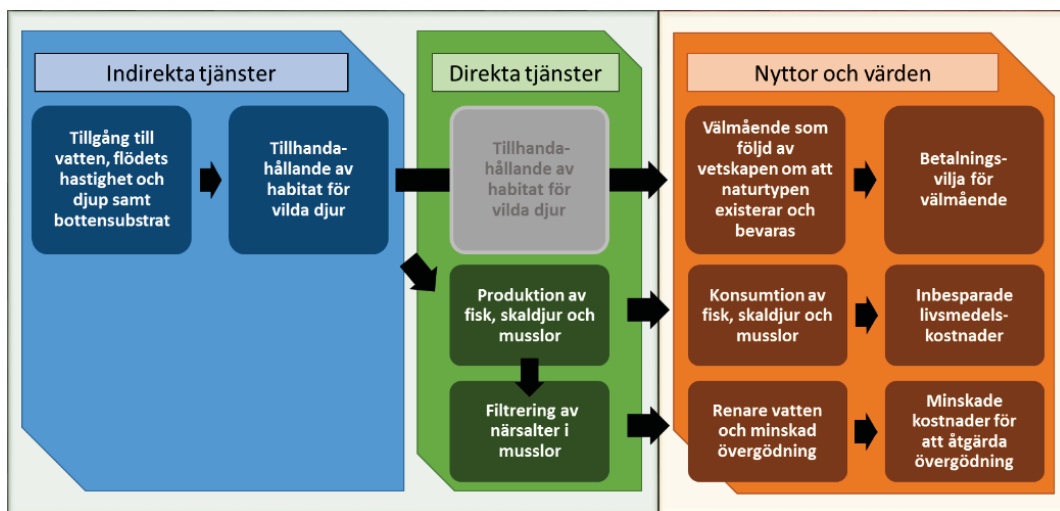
Indirekta tjänster

Tillgång till vatten, flödets hastighet och djup samt bottensubstrat

Tillhandahållande av habitat för vilda djur

Direkta tjänster

Tillhandahållande av habitat för vilda djur

Produktion av fisk, skaldjur och musslor

Filtrering av närsalter i musslor

Nyttor och värden

Välmående som följd av vetskapen om att naturtypen existerar och bevaras

Betalningsvilja för välmående

Konsumtion av fisk, skaldjur och musslor

Inbesparade livsmedelskostnader

Renare vatten och minskad övergödning

Minskade kostnader för att åtgärda övergödning